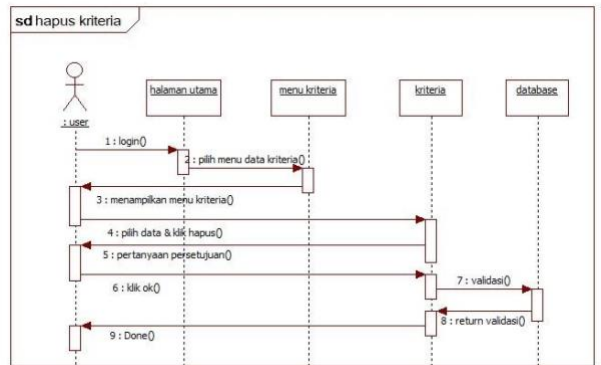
sd hapus kriteria

: user

halaman utama

menu kriteria

kriteria

database

1 : login()

2 : pilih menu data kriteria()

3 : menampilkan menu kriteria()

4 : pilih data & klik hapus()

5 : pertanyaan persetujuan()

6 : klik ok()

7 : validasi()

8 : return validasi()

9 : Done()